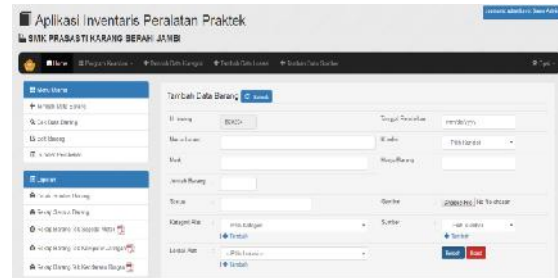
Aplikasi Inventaris Peralatan Praktek

SMK PRASASTI KARANG BERAHI JAMBI

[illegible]

Home | Program Keahlian | Tambah Data Barang | Tambah Data Lokasi | Tambah Data Sumber

Menu Utama

Tambah Data Barang

Cari Data Barang

Edit Barang

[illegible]

Laporan

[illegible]

Rekap Semua Barang

Rekap Barang Berdasarkan Waktu

Rekap Barang Berdasarkan Lokasi

Rekap Barang Berdasarkan Sumber

Tambah Data Barang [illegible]

ID Barang | B0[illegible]

Nama Barang

Merk

Jumlah Barang

Status

Kategori Alat | Pilih Kategori | Tambah

Lokasi Alat | Pilih Lokasi | Tambah

Tanggal Pembelian | mm/dd/yyyy

Kondisi | Pilih Kondisi

Harga Barang

Gambar | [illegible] File | No file chosen

Sumber | Pilih Sumber | Tambah

Simpan | Reset